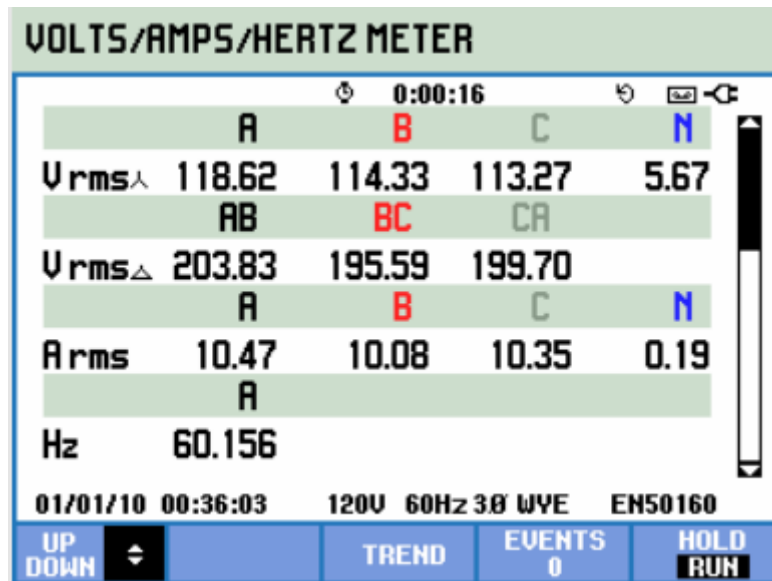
VOLTS/AMPS/HERTZ METER

0:00:16

| | A | B | C | N |
|---|---|---|---|---|
| Vrms⅄ | 118.62 | 114.33 | 113.27 | 5.67 |
| | AB | BC | CA | |
| Vrms△ | 203.83 | 195.59 | 199.70 | |
| | A | B | C | N |
| Arms | 10.47 | 10.08 | 10.35 | 0.19 |
| | A | | | |
| Hz | 60.156 | | | |

01/01/10 00:36:03 120V 60Hz 3Ø WYE EN50160

UP DOWN | TREND | EVENTS 0 | HOLD RUN